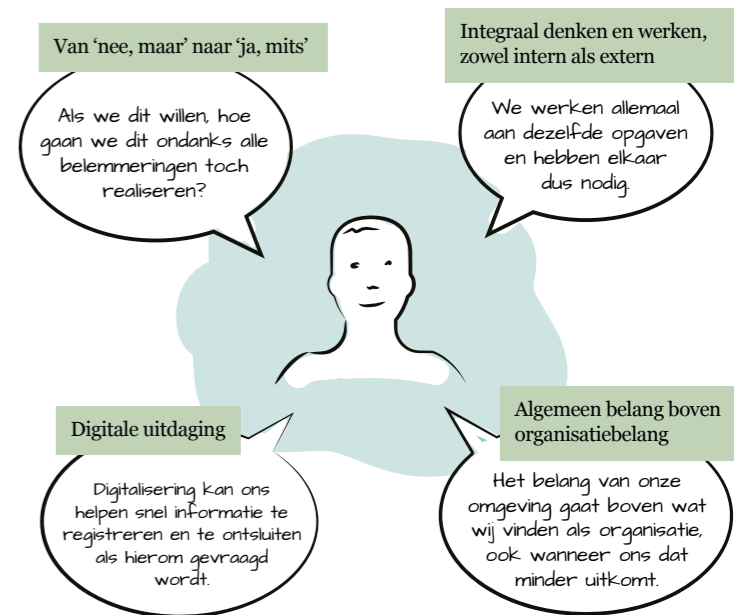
Van ‘nee, maar’ naar ‘ja, mits’

Als we dit willen, hoe gaan we dit ondanks alle belemmeringen toch realiseren?

Integraal denken en werken, zowel intern als extern

We werken allemaal aan dezelfde opgaven en hebben elkaar dus nodig.

Digitale uitdaging

Digitalisering kan ons helpen snel informatie te registreren en te ontsluiten als hierom gevraagd wordt.

Algemeen belang boven organisatiebelang

Het belang van onze omgeving gaat boven wat wij vinden als organisatie, ook wanneer ons dat minder uitkomt.